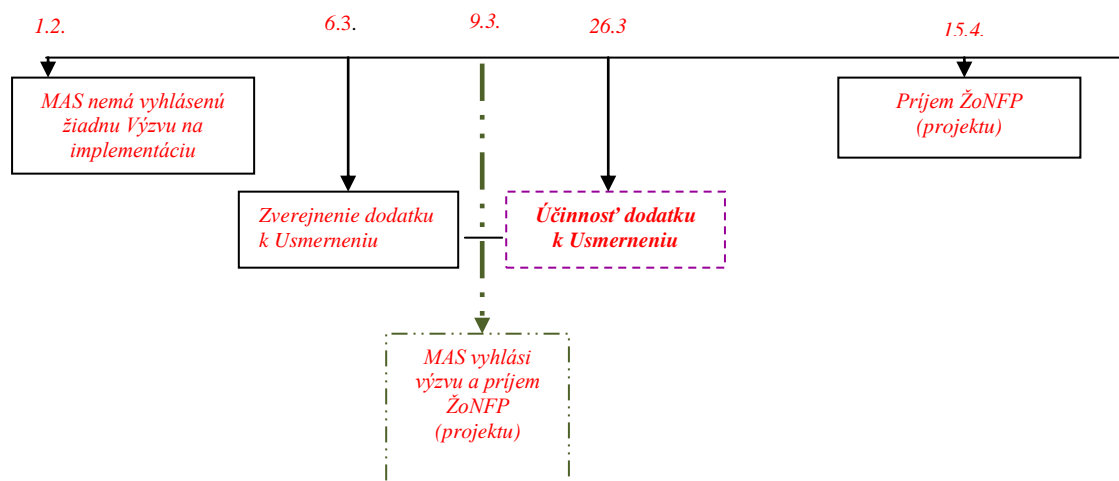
1.2.

6.3.

9.3.

26.3

15.4.

MAS nemá vyhlásenú žiadnu Výzvu na implementáciu

Príjem ŽoNFP (projektu)

Zverejnenie dodatku k Usmerneniu

Účinnosť dodatku k Usmerneniu

MAS vyhlási výzvu a príjem ŽoNFP (projektu)